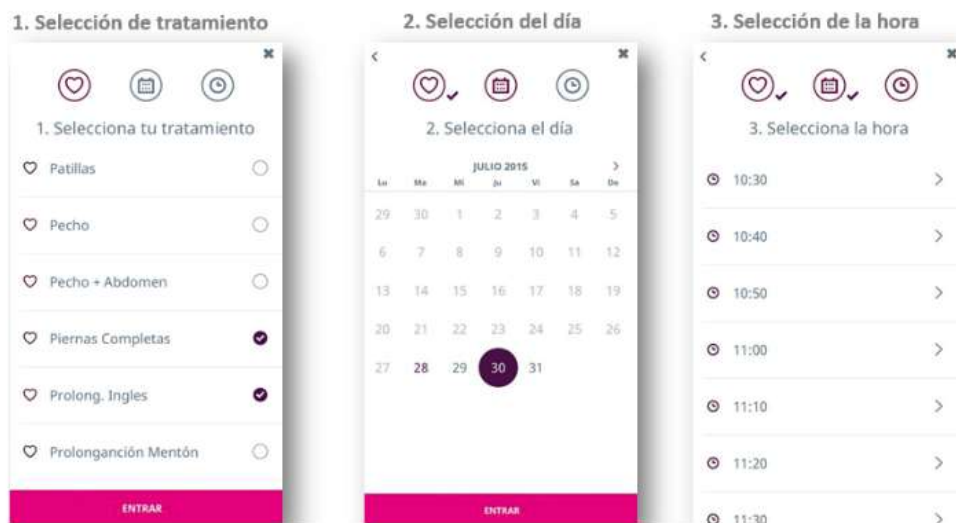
1. Selección de tratamiento

1. Selecciona tu tratamiento

Patillas

Pecho

Pecho + Abdomen

Piernas Completas

Prolong. Ingles

Prolonganción Mentón

ENTRAR

2. Selección del día

2. Selecciona el día

JULIO 2015

| Lu | Ma | Mi | Ju | Vi | Sa | Do |
|---|---|---|---|---|---|---|
| 29 | 30 | 1 | 2 | 3 | 4 | 5 |
| 6 | 7 | 8 | 9 | 10 | 11 | 12 |
| 13 | 14 | 15 | 16 | 17 | 18 | 19 |
| 20 | 21 | 22 | 23 | 24 | 25 | 26 |
| 27 | 28 | 29 | 30 | 31 | | |

ENTRAR

3. Selección de la hora

3. Selecciona la hora

10:30

10:40

10:50

11:00

11:10

11:20

11:30